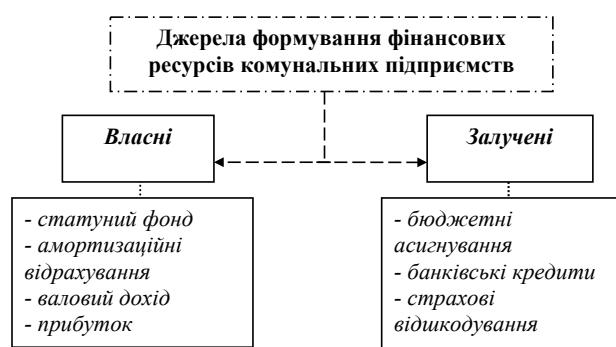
Джерела формування фінансових ресурсів комунальних підприємств

Власні

Залучені

- статуний фонд
- амортизаційні відрахування
- валовий дохід
- прибуток

- бюджетні асигнування
- банківські кредити
- страхові відшкодування